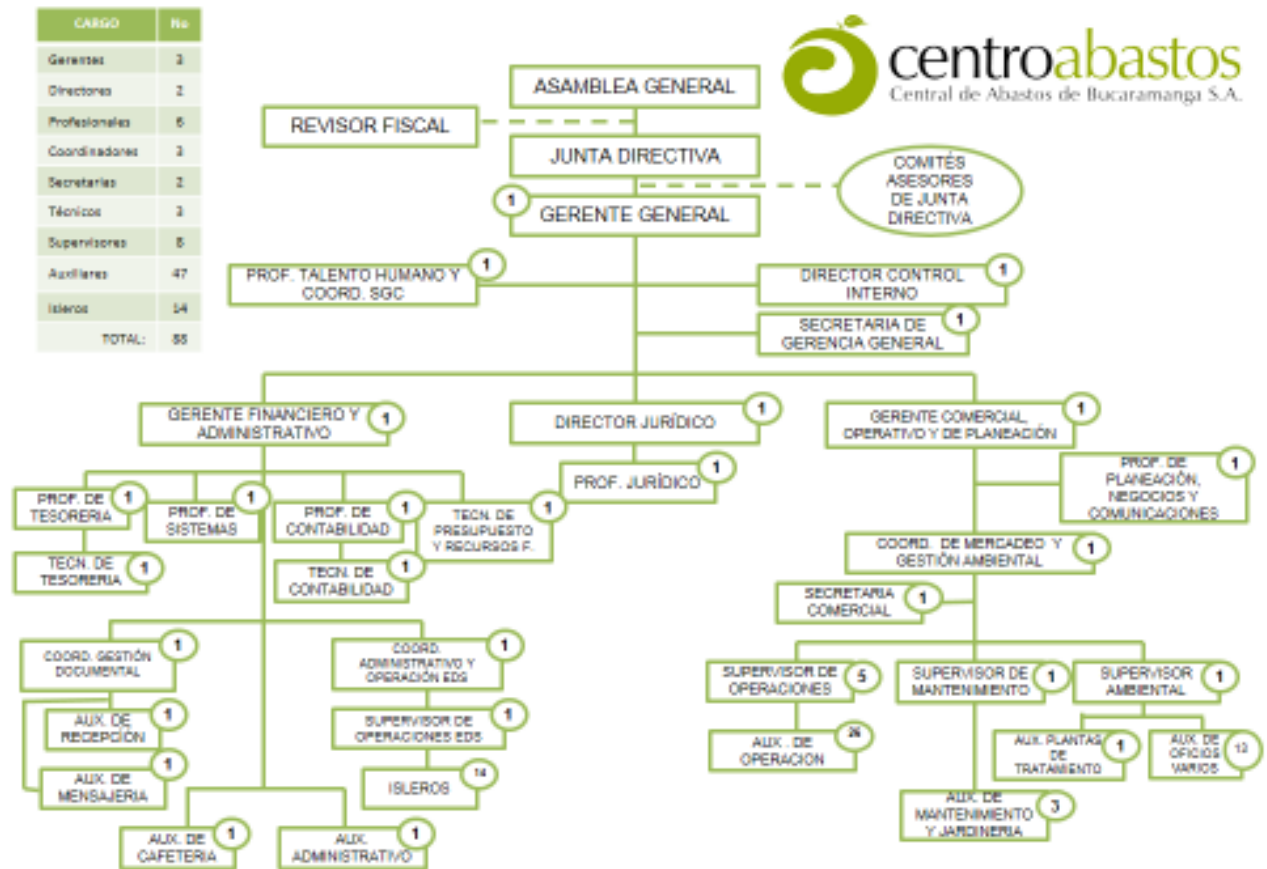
| CARGO | No |
|---|---|
| Gerentes | 3 |
| Directores | 2 |
| Profesionales | 6 |
| Coordinadores | 3 |
| Secretarias | 2 |
| Técnicos | 3 |
| Supervisores | 8 |
| Auxiliares | 47 |
| Isleros | 14 |
| TOTAL: | 88 |

centroabastos
Central de Abastos de Bucaramanga S.A.

ASAMBLEA GENERAL

REVISOR FISCAL

JUNTA DIRECTIVA

COMITÉS ASESORES DE JUNTA DIRECTIVA

1 GERENTE GENERAL

PROF. TALENTO HUMANO Y COORD. SGC 1

DIRECTOR CONTROL INTERNO 1

SECRETARIA DE GERENCIA GENERAL 1

GERENTE FINANCIERO Y ADMINISTRATIVO 1

DIRECTOR JURÍDICO 1

GERENTE COMERCIAL, OPERATIVO Y DE PLANEACIÓN 1

PROF. JURÍDICO 1

PROF. DE PLANEACIÓN, NEGOCIOS Y COMUNICACIONES 1

PROF. DE TESORERIA 1

PROF. DE SISTEMAS 1

PROF. DE CONTABILIDAD 1

TECN. DE PRESUPUESTO Y RECURSOS F. 1

TECN. DE TESORERIA 1

TECN. DE CONTABILIDAD 1

COORD. DE MERCADEO Y GESTIÓN AMBIENTAL 1

SECRETARIA COMERCIAL 1

COORD. GESTIÓN DOCUMENTAL 1

COORD. ADMINISTRATIVO Y OPERACIÓN EDS 1

AUX. DE RECEPCIÓN 1

AUX. DE MENSAJERIA 1

SUPERVISOR DE OPERACIONES EDS 1

ISLEROS 14

SUPERVISOR DE OPERACIONES 5

SUPERVISOR DE MANTENIMIENTO 1

SUPERVISOR AMBIENTAL 1

AUX . DE OPERACION 26

AUX. PLANTAS DE TRATAMIENTO 1

AUX. DE OFICIOS VARIOS 12

AUX. DE MANTENIMIENTO Y JARDINERIA 3

AUX. DE CAFETERIA 1

AUX. ADMINISTRATIVO 1